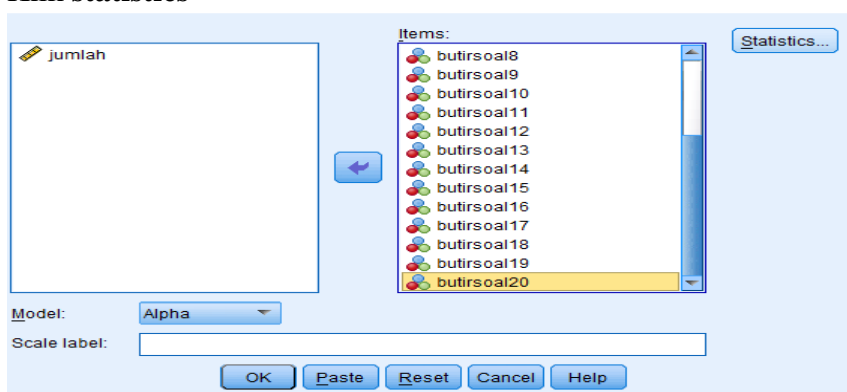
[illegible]

jumlah

Items:
butirsoal8
butirsoal9
butirsoal10
butirsoal11
butirsoal12
butirsoal13
butirsoal14
butirsoal15
butirsoal16
butirsoal17
butirsoal18
butirsoal19
butirsoal20

Statistics...

Model: Alpha

Scale label:

OK Paste Reset Cancel Help